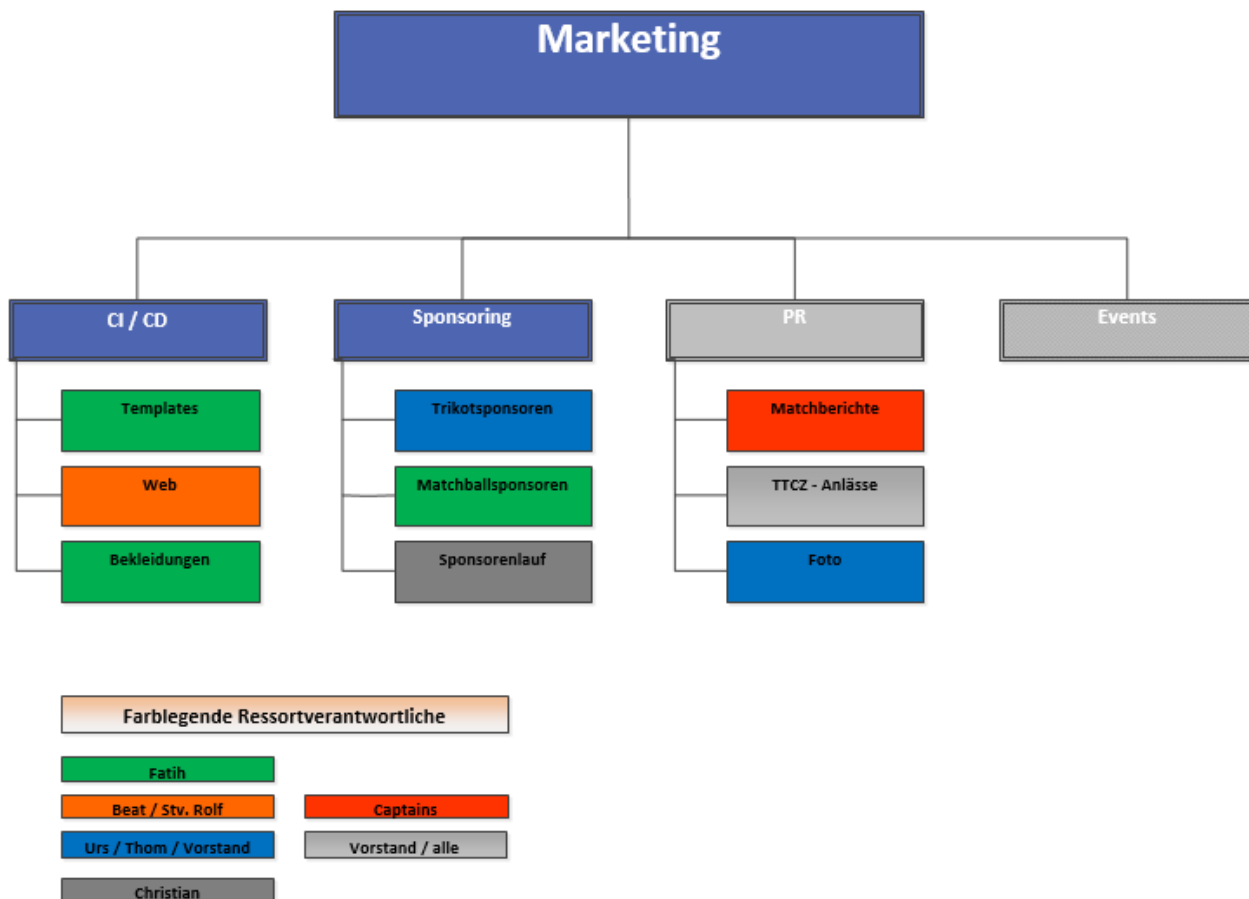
Marketing

CI / CD

Templates

Web

Bekleidungen

Sponsoring

Trikotsponsoren

Matchballsponsoren

Sponsorenlauf

PR

Matchberichte

TTCZ - Anlässe

Foto

Events

Farblegende Ressortverantwortliche

Fatih

Beat / Stv. Rolf

Captains

Urs / Thom / Vorstand

Vorstand / alle

Christian